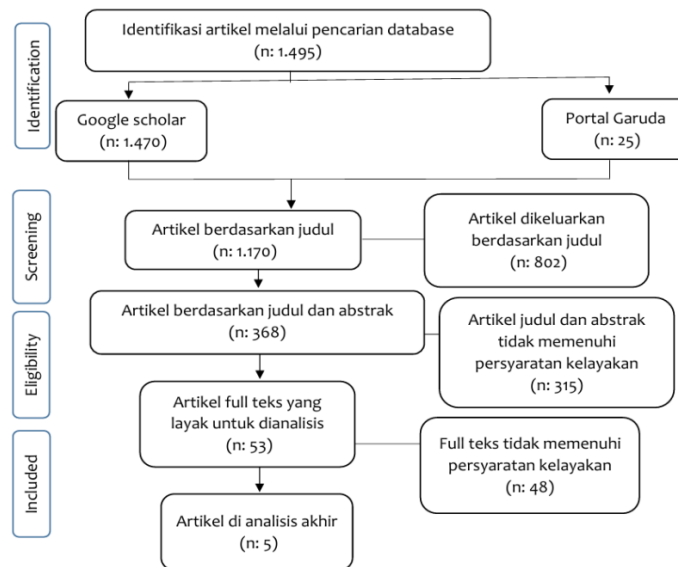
Identification

Identifikasi artikel melalui pencarian database
(n: 1.495)

Google scholar
(n: 1.470)

Portal Garuda
(n: 25)

Screening

Artikel berdasarkan judul
(n: 1.170)

Artikel dikeluarkan berdasarkan judul
(n: 802)

Eligibility

Artikel berdasarkan judul dan abstrak
(n: 368)

Artikel judul dan abstrak tidak memenuhi persyaratan kelayakan
(n: 315)

Artikel full teks yang layak untuk dianalisis
(n: 53)

Included

Full teks tidak memenuhi persyaratan kelayakan
(n: 48)

Artikel di analisis akhir
(n: 5)